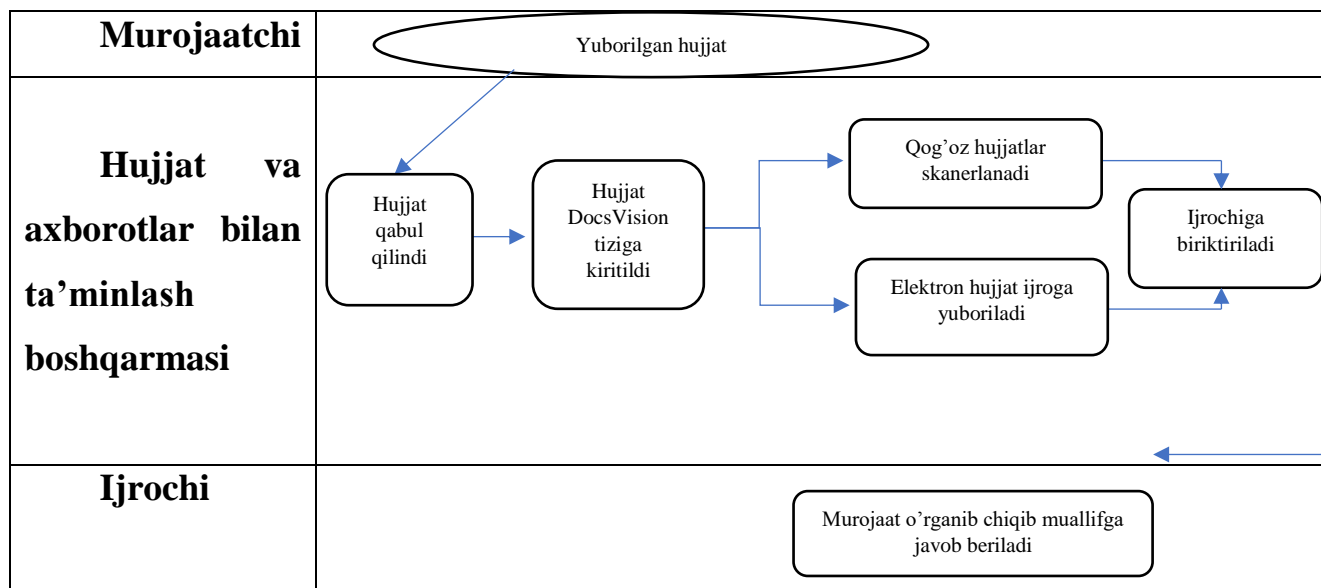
Murojaatchi

Yuborilgan hujjat

Hujjat va axborotlar bilan ta’minlash boshqarmasi

Hujjat qabul qilindi

Hujjat DocsVision tiziga kiritildi

Qog’oz hujjatlar skanerlanadi

Elektron hujjat ijroga yuboriladi

Ijrochiga biriktiriladi

Ijrochi

Murojaat o’rganib chiqib muallifga javob beriladi